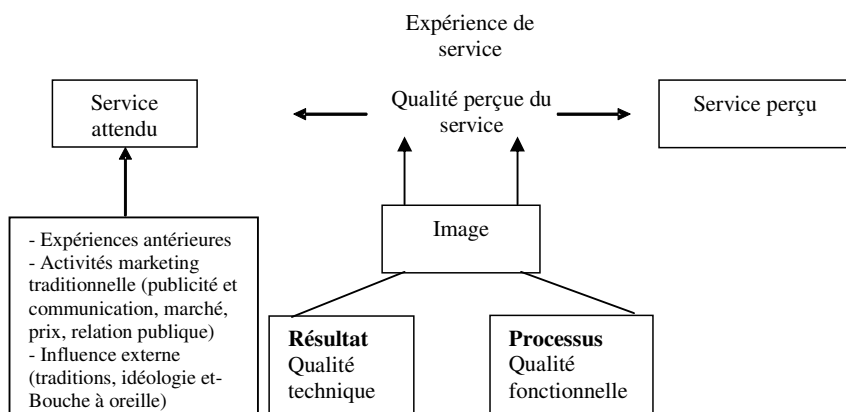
Expérience de service

Service attendu

Qualité perçue du service

Service perçu

Image

- Expériences antérieures
- Activités marketing traditionnelle (publicité et communication, marché, prix, relation publique)
- Influence externe (traditions, idéologie et- Bouche à oreille)

**Résultat**
Qualité technique

**Processus**
Qualité fonctionnelle